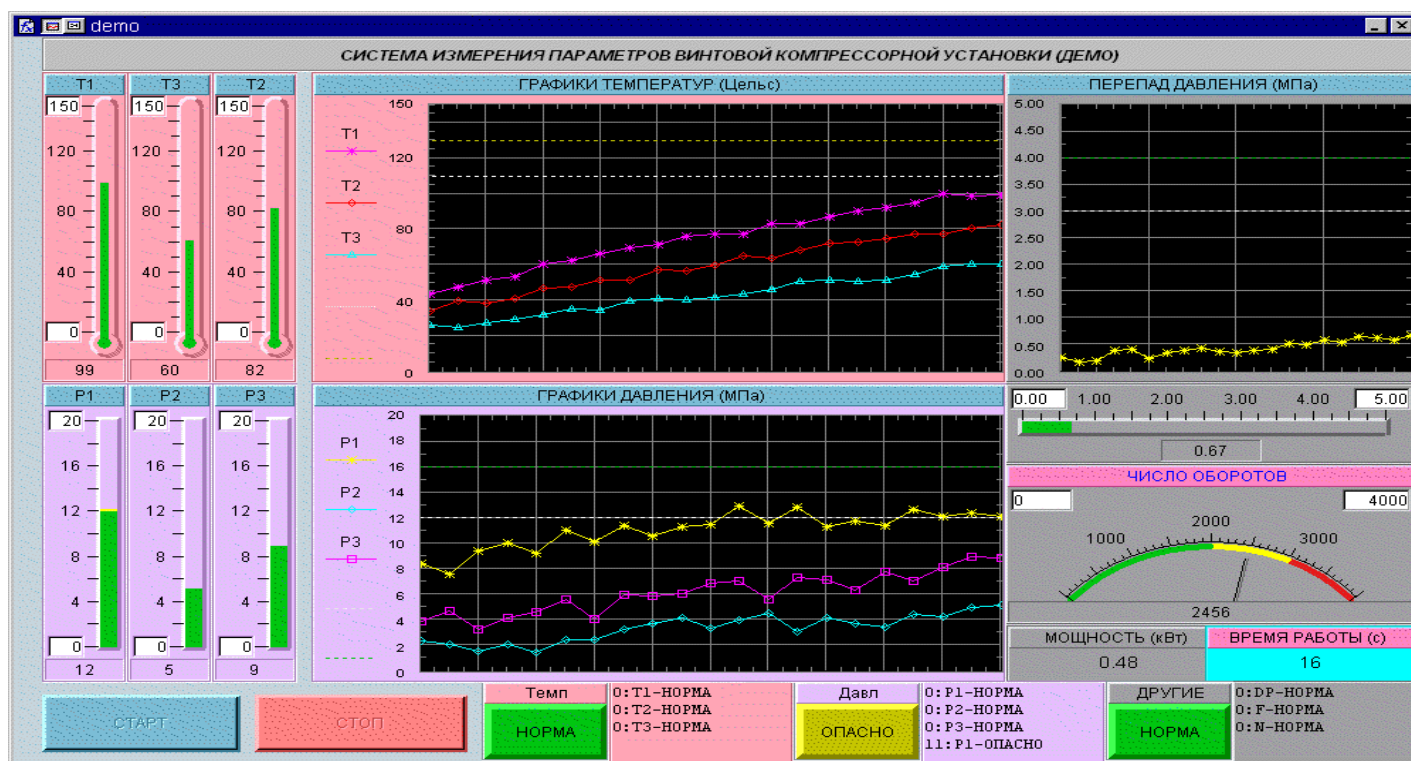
demo

СИСТЕМА ИЗМЕРЕНИЯ ПАРАМЕТРОВ ВИНТОВОЙ КОМПРЕССОРНОЙ УСТАНОВКИ (ДЕМО)

T1
150
120
80
40
0
99

T3
150
120
80
40
0
60

T2
150
120
80
40
0
82

ГРАФИКИ ТЕМПЕРАТУР (Цельс)
T1
T2
T3
150
120
80
40
0

ПЕРЕПАД ДАВЛЕНИЯ (МПа)
5.00
4.50
4.00
3.50
3.00
2.50
2.00
1.50
1.00
0.50
0.00

P1
20
16
12
8
4
0
12

P2
20
16
12
8
4
0
5

P3
20
16
12
8
4
0
9

ГРАФИКИ ДАВЛЕНИЯ (МПа)
P1
P2
P3
20
18
16
14
12
10
8
6
4
2
0

0.00 1.00 2.00 3.00 4.00 5.00
0.67

ЧИСЛО ОБОРОТОВ
0
4000
1000
2000
3000
2456

МОЩНОСТЬ (кВт)
0.48
ВРЕМЯ РАБОТЫ (с)
16

СТАРТ
СТОП

Темп
НОРМА
0:T1-НОРМА
0:T2-НОРМА
0:T3-НОРМА

Давл
ОПАСНО
0:P1-НОРМА
0:P2-НОРМА
0:P3-НОРМА
11:P1-ОПАСНО

ДРУГИЕ
НОРМА
0:DP-НОРМА
0:F-НОРМА
0:N-НОРМА